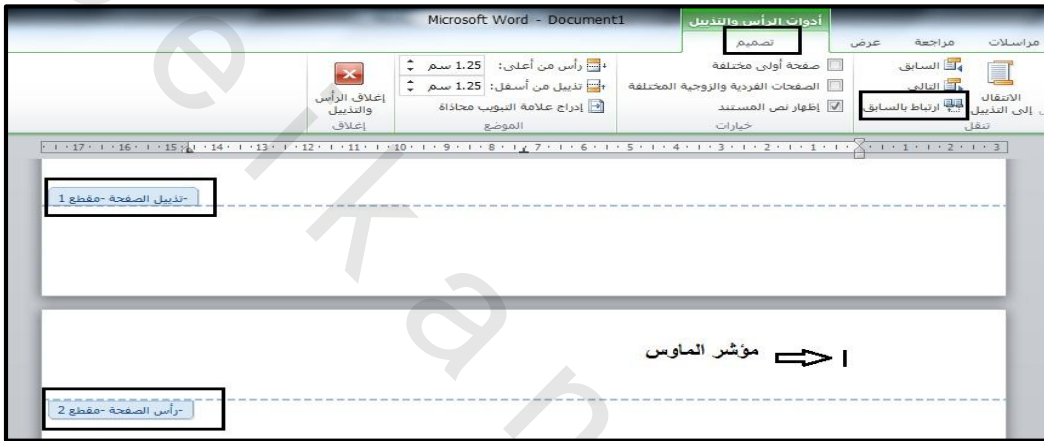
Microsoft Word - Document1

أدوات الرأس والتذييل

تصميم

عرض

مراجعة

مراسلات

إغلاق الرأس والتذييل

إغلاق

رأس من أعلى: 1.25 سم

تذييل من أسفل: 1.25 سم

إدراج علامة التبويب محاذاة

الموضع

صفحة أولى مختلفة

الصفحات الفردية والزوجية المختلفة

إظهار نص المستند

خيارات

السابق

التالي

ارتباط بالسابق

الانتقال إلى التذييل

تنقل

17 · 16 · 15 · 14 · 13 · 12 · 11 · 10 · 9 · 8 · 7 · 6 · 5 · 4 · 3 · 2 · 1 · 1 · 2 · 3

-تذييل الصفحة -مقطع 1

مؤشر الماوس

-رأس الصفحة -مقطع 2